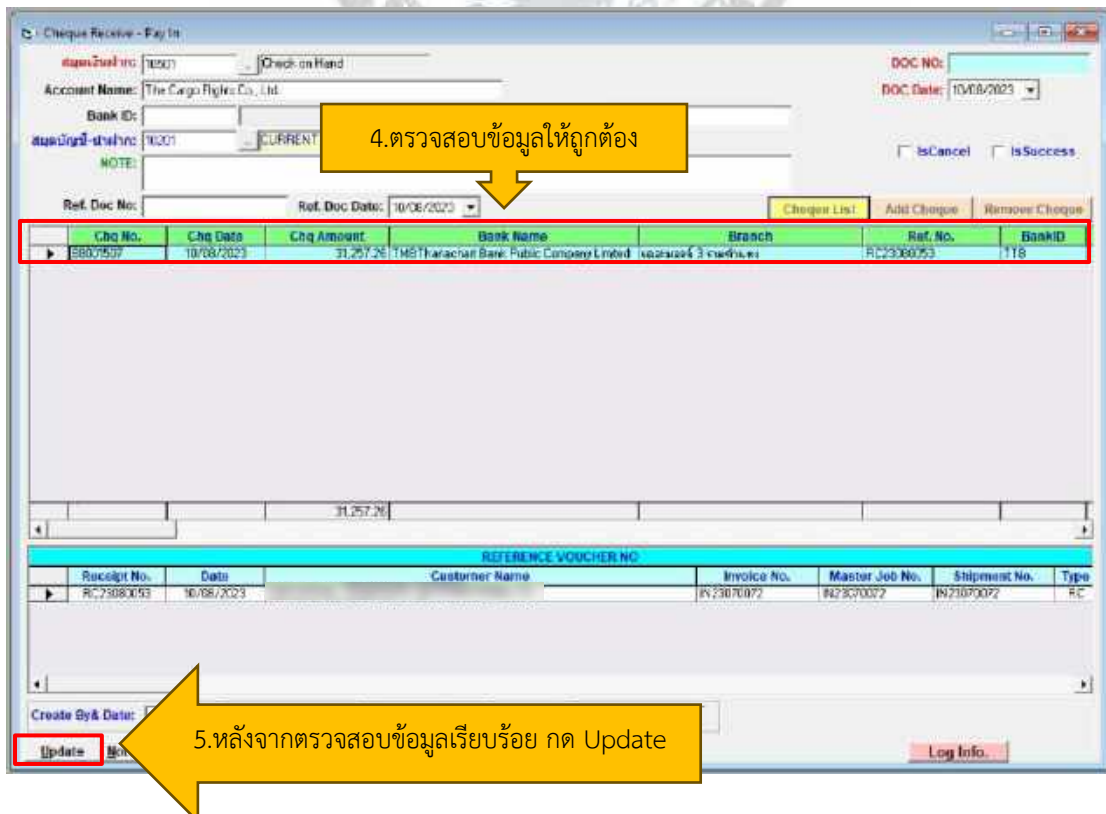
Cheque Receive - Pay In

สมุดเงินฝาก: 10501 ... Check on Hand

DOC NO:

Account Name: The Cargo Flights Co., Ltd.

DOC Date: 10/08/2023

Bank ID:

สมุดบัญชี-ฝากจาก: 10201 ... CURRENT

4.ตรวจสอบข้อมูลให้ถูกต้อง

IsCancel IsSuccess

NOTE:

Ref. Doc No:

Ref. Doc Date: 10/08/2023

Cheque List Add Cheque Remove Cheque

| Chq No. | Chq Date | Chq Amount | Bank Name | Branch | Ref. No. | BankID |
|---|---|---|---|---|---|---|
| 88007507 | 10/08/2023 | 31,257.26 | TMBThanachart Bank Public Company Limited | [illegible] | RC23080053 | TTB |
| | | 31,257.26 | | | | |

REFERENCE VOUCHER NO

| Receipt No. | Date | Customer Name | Invoice No. | Master Job No. | Shipment No. | Type |
|---|---|---|---|---|---|---|
| RC23080053 | 10/08/2023 | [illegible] | IN23070072 | IN23070072 | IN23070072 | RC |

Create By& Date:

5.หลังจากตรวจสอบข้อมูลเรียบร้อย กด Update

Update

Log Info.